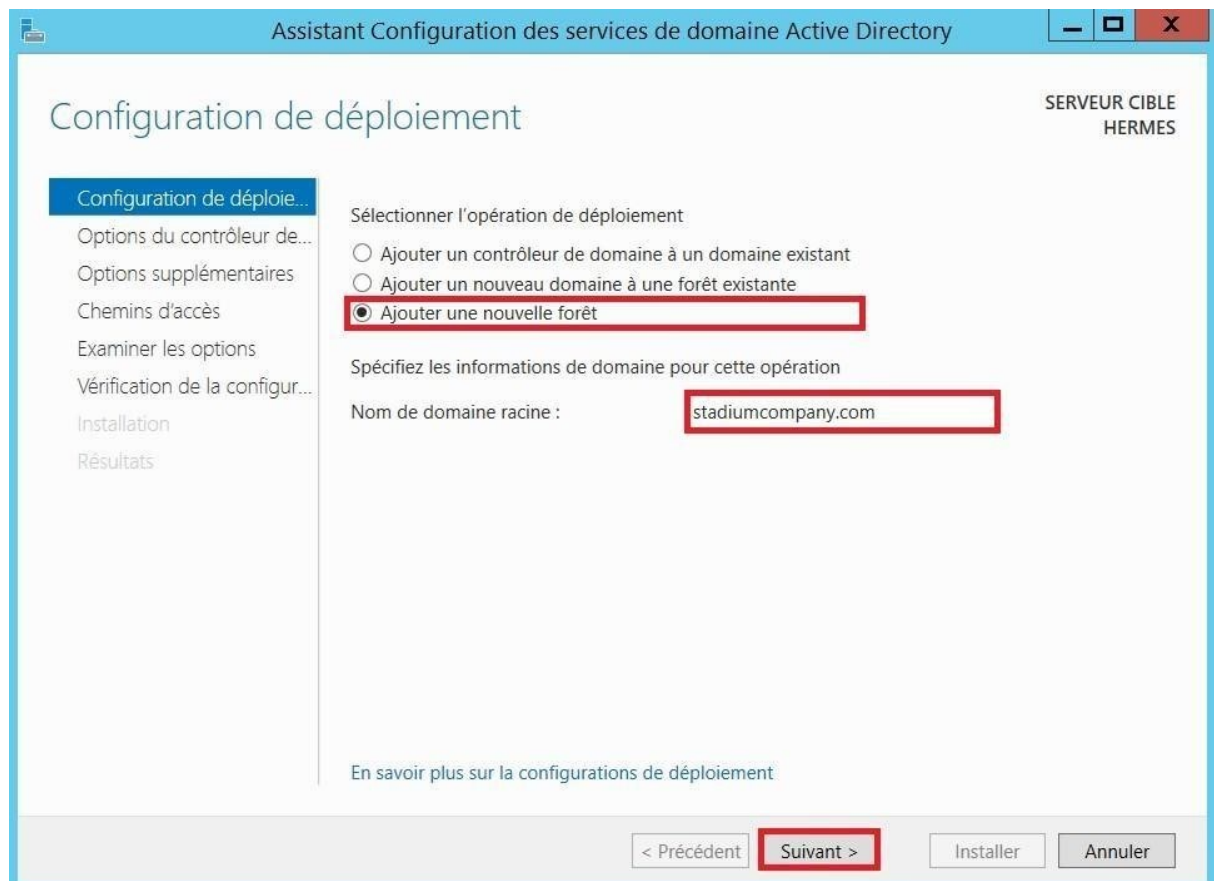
Assistant Configuration des services de domaine Active Directory

Configuration de déploiement

SERVEUR CIBLE
HERMES

Configuration de déploie...
Options du contrôleur de...
Options supplémentaires
Chemins d'accès
Examiner les options
Vérification de la configur...
Installation
Résultats

Sélectionner l'opération de déploiement

Ajouter un contrôleur de domaine à un domaine existant
Ajouter un nouveau domaine à une forêt existante
Ajouter une nouvelle forêt

Spécifiez les informations de domaine pour cette opération

Nom de domaine racine : stadiumcompany.com

En savoir plus sur la configurations de déploiement

< Précédent | Suivant > | Installer | Annuler